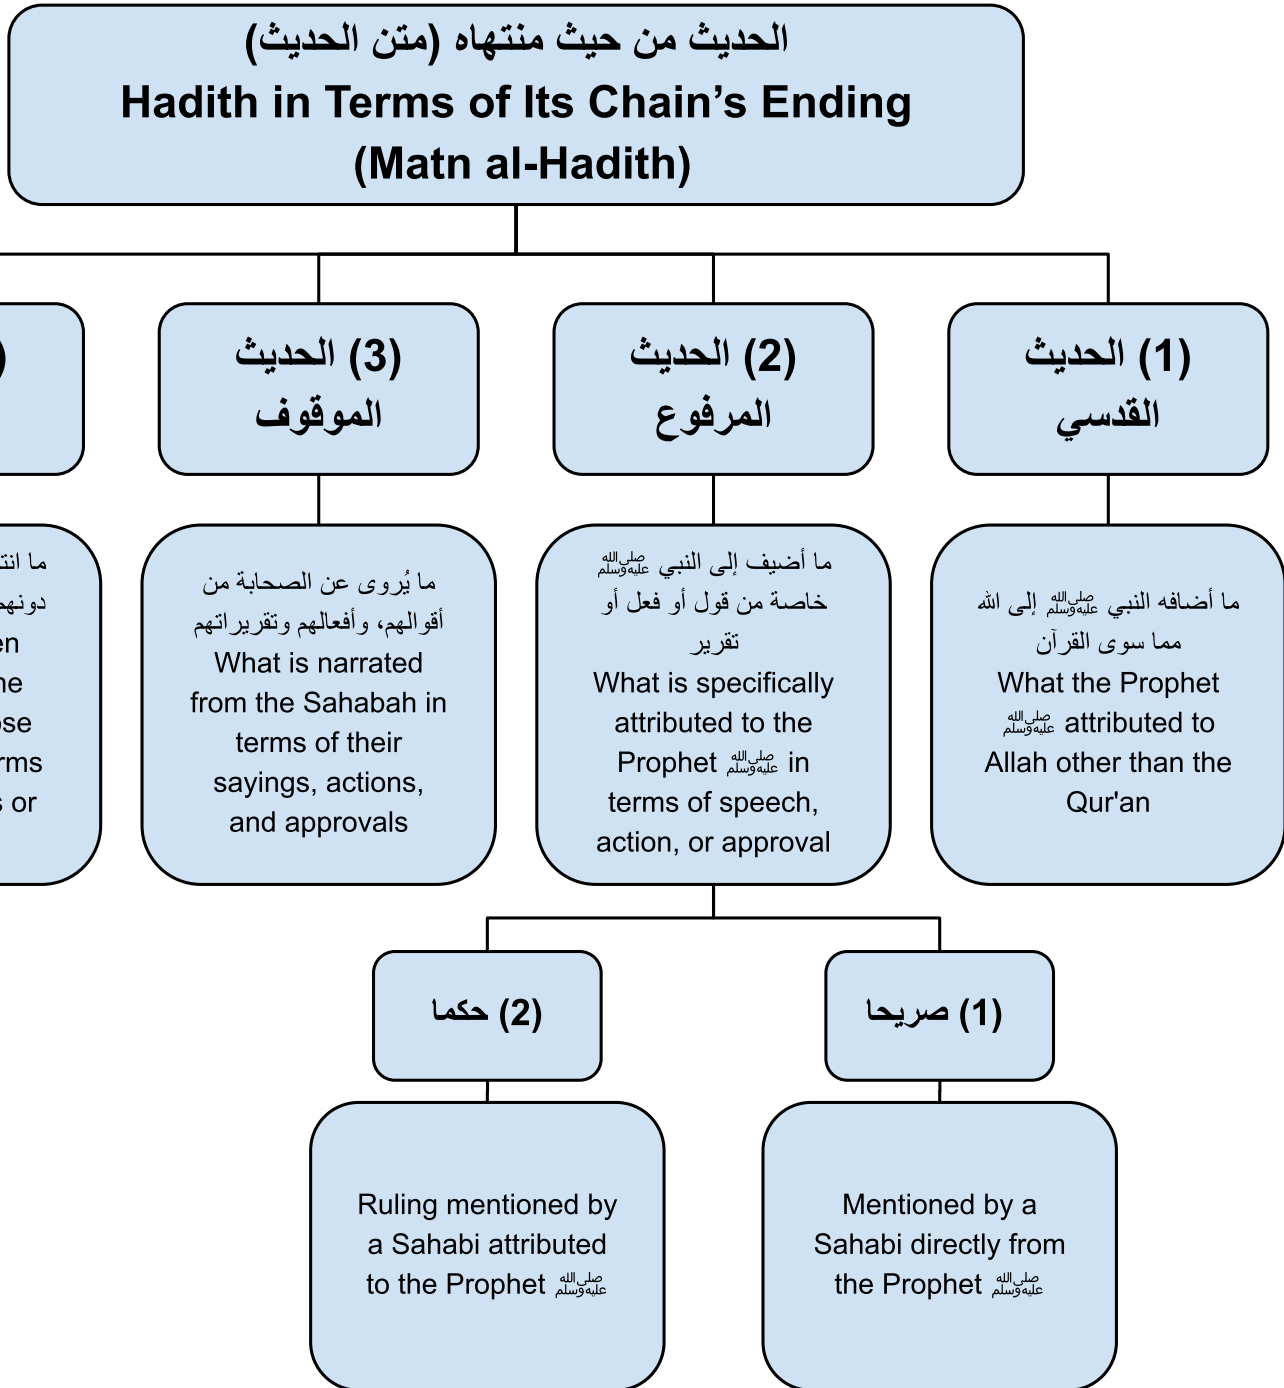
الحديث من حيث منتهاه (متن الحديث)
Hadith in Terms of Its Chain's Ending
(Matn al-Hadith)

(1) الحديث القدسي

ما أضافه النبي ﷺ إلى الله مما سوى القرآن
What the Prophet ﷺ attributed to Allah other than the Qur'an

(2) الحديث المرفوع

ما أضيف إلى النبي ﷺ خاصة من قول أو فعل أو تقرير
What is specifically attributed to the Prophet ﷺ in terms of speech, action, or approval

(1) صريحا

Mentioned by a Sahabi directly from the Prophet ﷺ

(2) حكما

Ruling mentioned by a Sahabi attributed to the Prophet ﷺ

(3) الحديث الموقوف

ما يُروى عن الصحابة من أقوالهم، وأفعالهم وتقريراتهم
What is narrated from the Sahabah in terms of their sayings, actions, and approvals

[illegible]

ما انت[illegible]
دونهم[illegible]
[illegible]en
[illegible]he
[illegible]ose
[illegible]rms
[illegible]s or